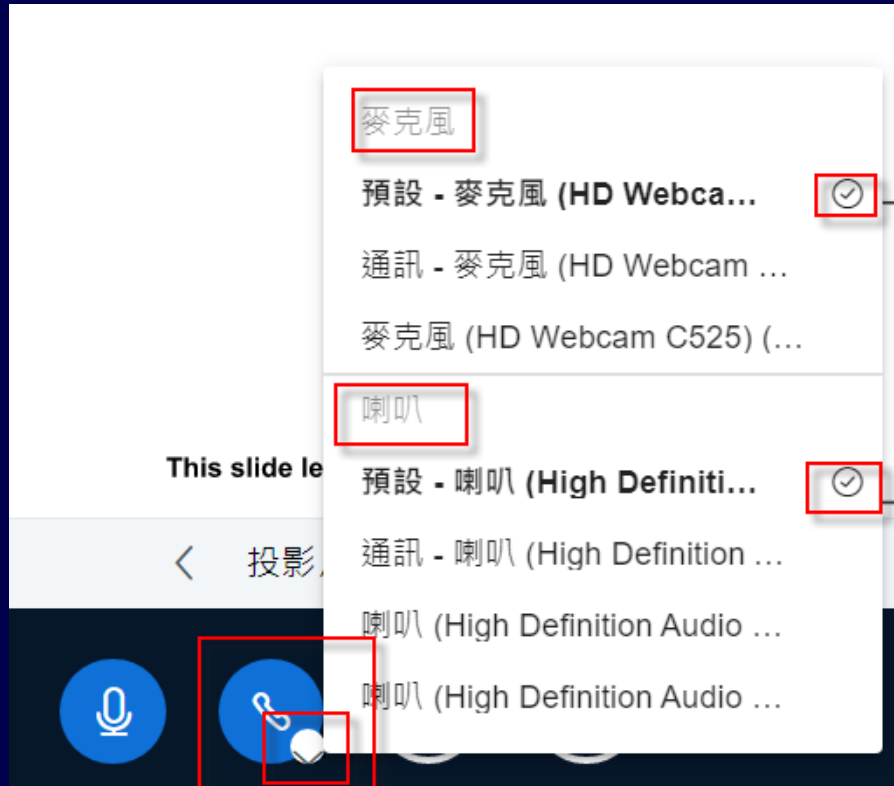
麥克風

預設 - 麥克風 (HD Webca...

通訊 - 麥克風 (HD Webcam ...

麥克風 (HD Webcam C525) (...

喇叭

預設 - 喇叭 (High Definiti...

通訊 - 喇叭 (High Definition ...

喇叭 (High Definition Audio ...

喇叭 (High Definition Audio ...

This slide le

投影